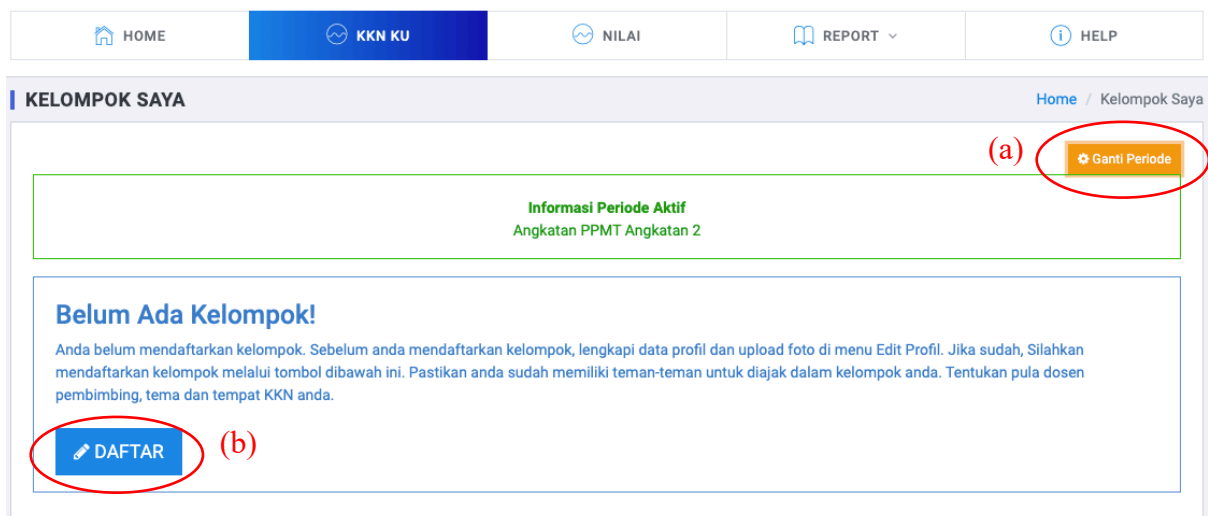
HOME KKN KU NILAI REPORT HELP

KELOMPOK SAYA

Home / Kelompok Saya

(a) Ganti Periode

Informasi Periode Aktif
Angkatan PPMT Angkatan 2

Belum Ada Kelompok!

Anda belum mendaftarkan kelompok. Sebelum anda mendaftarkan kelompok, lengkapi data profil dan upload foto di menu Edit Profil. Jika sudah, Silahkan mendaftarkan kelompok melalui tombol dibawah ini. Pastikan anda sudah memiliki teman-teman untuk diajak dalam kelompok anda. Tentukan pula dosen pembimbing, tema dan tempat KKN anda.

DAFTAR (b)